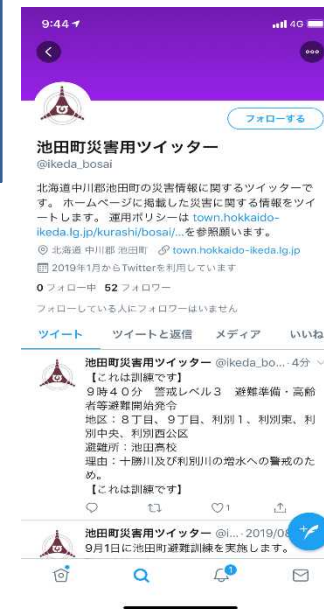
9:44
4G

フォローする

池田町災害用ツイッター
@ikeda_bosai

北海道中川郡池田町の災害情報に関するツイッターです。ホームページに掲載した災害に関する情報をツイートします。運用ポリシーは town.hokkaido-ikeda.lg.jp/kurashi/bosai/...を参照願います。

北海道 中川郡 池田町 town.hokkaido-ikeda.lg.jp
2019年1月からTwitterを利用しています

0 フォロー中 52 フォロワー

フォローしている人にフォロワーはいません

ツイート ツイートと返信 メディア いいね

池田町災害用ツイッター @ikeda_bo... · 4分
【これは訓練です】
9時40分 警戒レベル3 避難準備・高齢者等避難開始発令
地区：8丁目、9丁目、利別1、利別東、利別中央、利別西区
避難所：池田高校
理由：十勝川及び利別川の増水への警戒のため。
【これは訓練です】

1

池田町災害用ツイッター @i... · 2019/08
9月1日に池田町避難訓練を実施します。

1